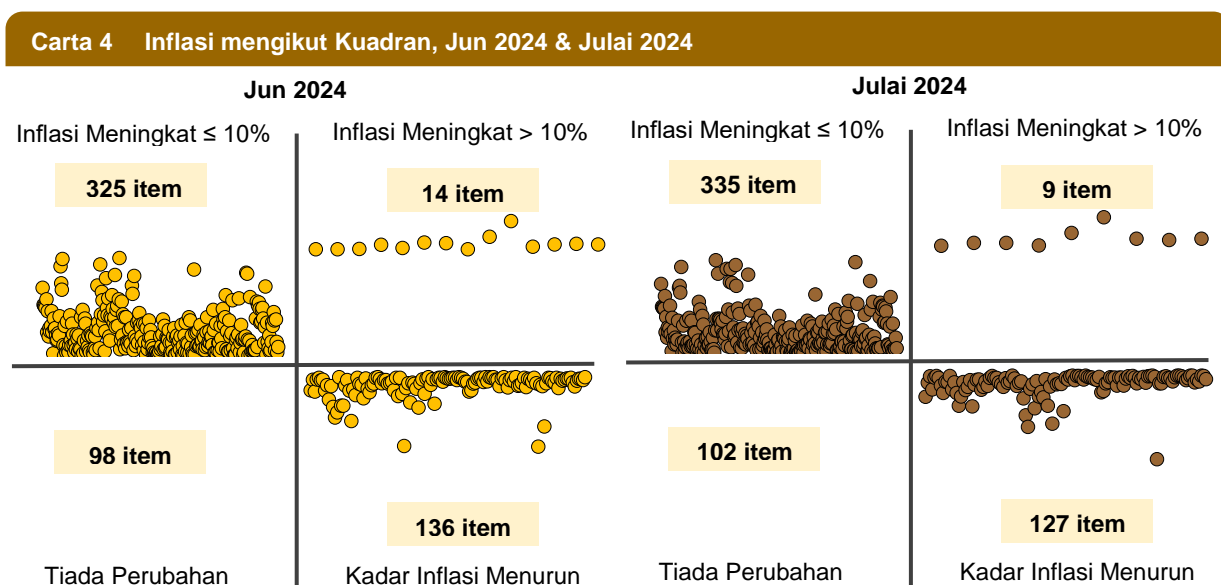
Carta 4 Inflasi mengikut Kuadran, Jun 2024 & Julai 2024

Jun 2024

Inflasi Meningkat ≤ 10%

Inflasi Meningkat > 10%

325 item

14 item

98 item

136 item

Tiada Perubahan

Kadar Inflasi Menurun

Julai 2024

Inflasi Meningkat ≤ 10%

Inflasi Meningkat > 10%

335 item

9 item

102 item

127 item

Tiada Perubahan

Kadar Inflasi Menurun